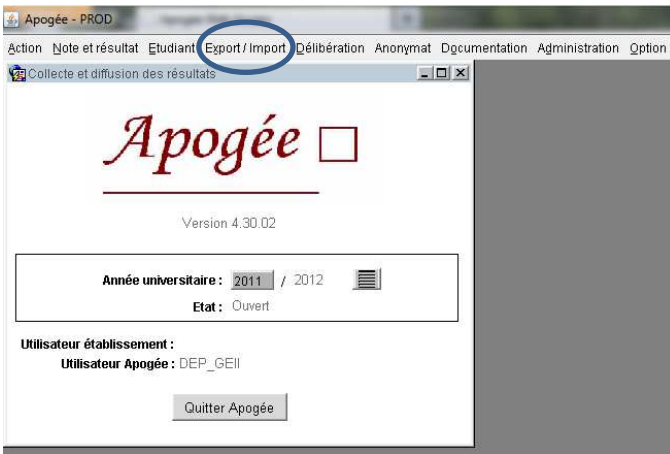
Apogée - PROD

Action Note et résultat Etudiant Export / Import Délibération Anonymat Documentation Administration Option

Collecte et diffusion des résultats

Apogée □

Version 4.30.02

Année universitaire : 2011 / 2012

Etat : Ouvert

Utilisateur établissement :

Utilisateur Apogée : DEP_GEII

Quitter Apogée